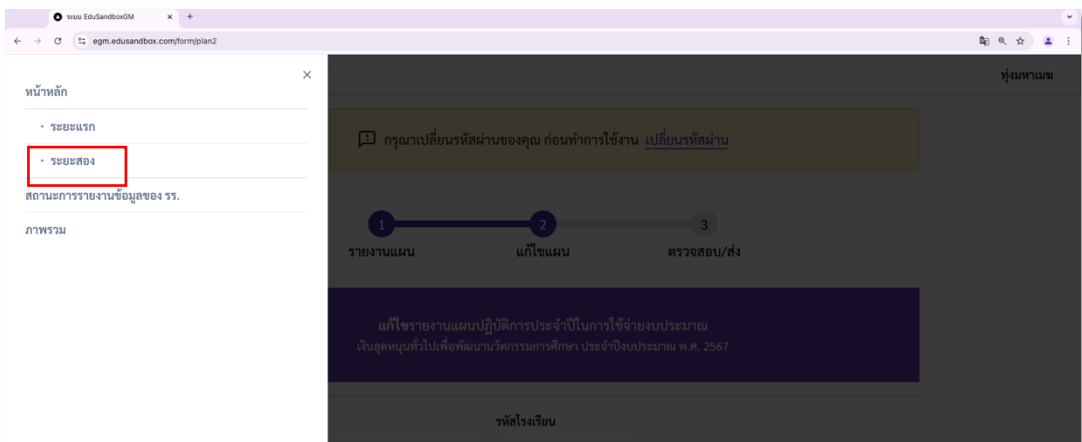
ระบบ EduSandboxGM × +

egm.edusandbox.com/form/plan2

×

หน้าหลัก

• ระยะแรก

• ระยะสอง

สถานะการรายงานข้อมูลของ รร.

ภาพรวม

ทุ่งมหาเมฆ

กรุณาเปลี่ยนรหัสผ่านของคุณ ก่อนทำการใช้งาน เปลี่ยนรหัสผ่าน

1 รายงานแผน

2 แก้ไขแผน

3 ตรวจสอบ/ส่ง

แก้ไขรายงานแผนปฏิบัติการประจำปีในการใช้จ่ายงบประมาณ

เงินอุดหนุนทั่วไปเพื่อพัฒนานวัตกรรมการศึกษา ประจำปีงบประมาณ พ.ศ. 2567

รหัสโรงเรียน